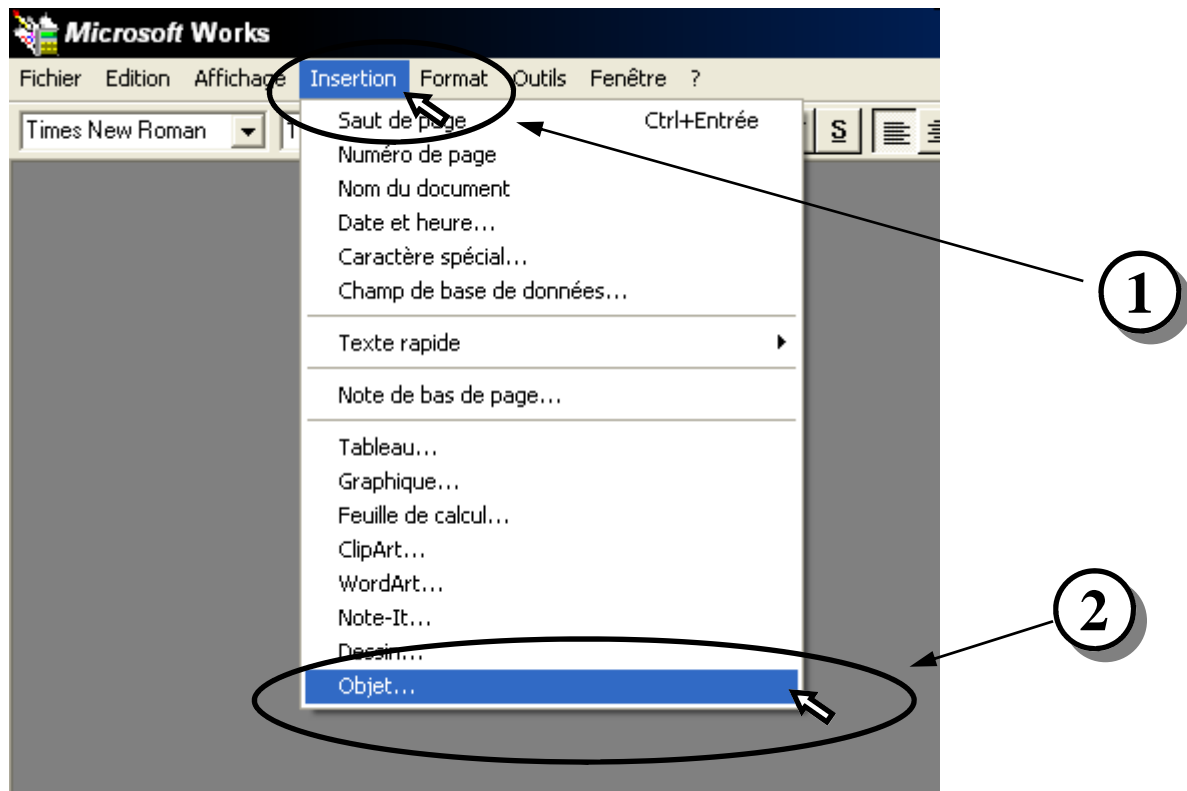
Microsoft Works

Fichier Edition Affichage Insertion Format Outils Fenêtre ?

Times New Roman

S

Saut de page Ctrl+Entrée
Numéro de page
Nom du document
Date et heure...
Caractère spécial...
Champ de base de données...

Texte rapide

Note de bas de page...

Tableau...
Graphique...
Feuille de calcul...
ClipArt...
WordArt...
Note-It...
Dessin...
Objet...

1

2